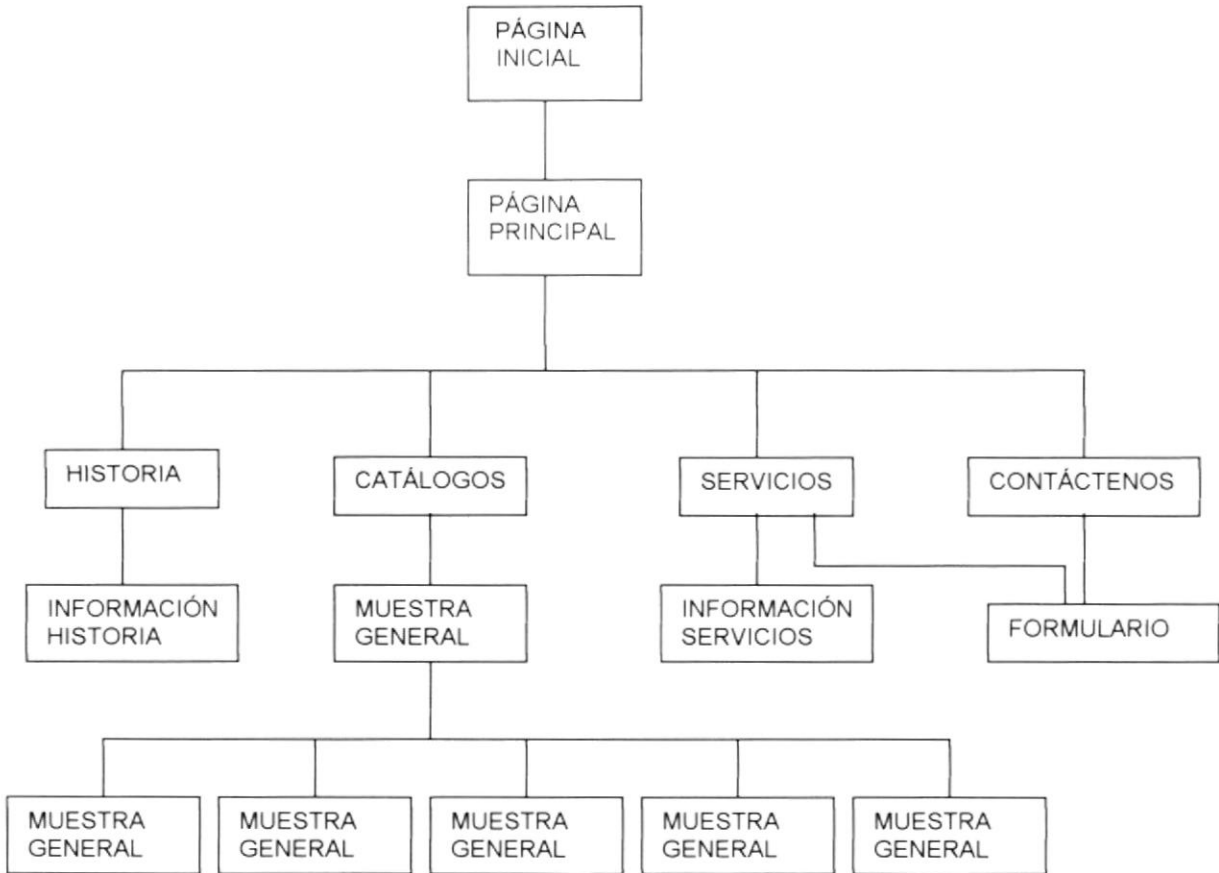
PÁGINA INICIAL

PÁGINA PRINCIPAL

HISTORIA

CATÁLOGOS

SERVICIOS

CONTÁCTENOS

INFORMACIÓN HISTORIA

MUESTRA GENERAL

INFORMACIÓN SERVICIOS

FORMULARIO

MUESTRA GENERAL

MUESTRA GENERAL

MUESTRA GENERAL

MUESTRA GENERAL

MUESTRA GENERAL